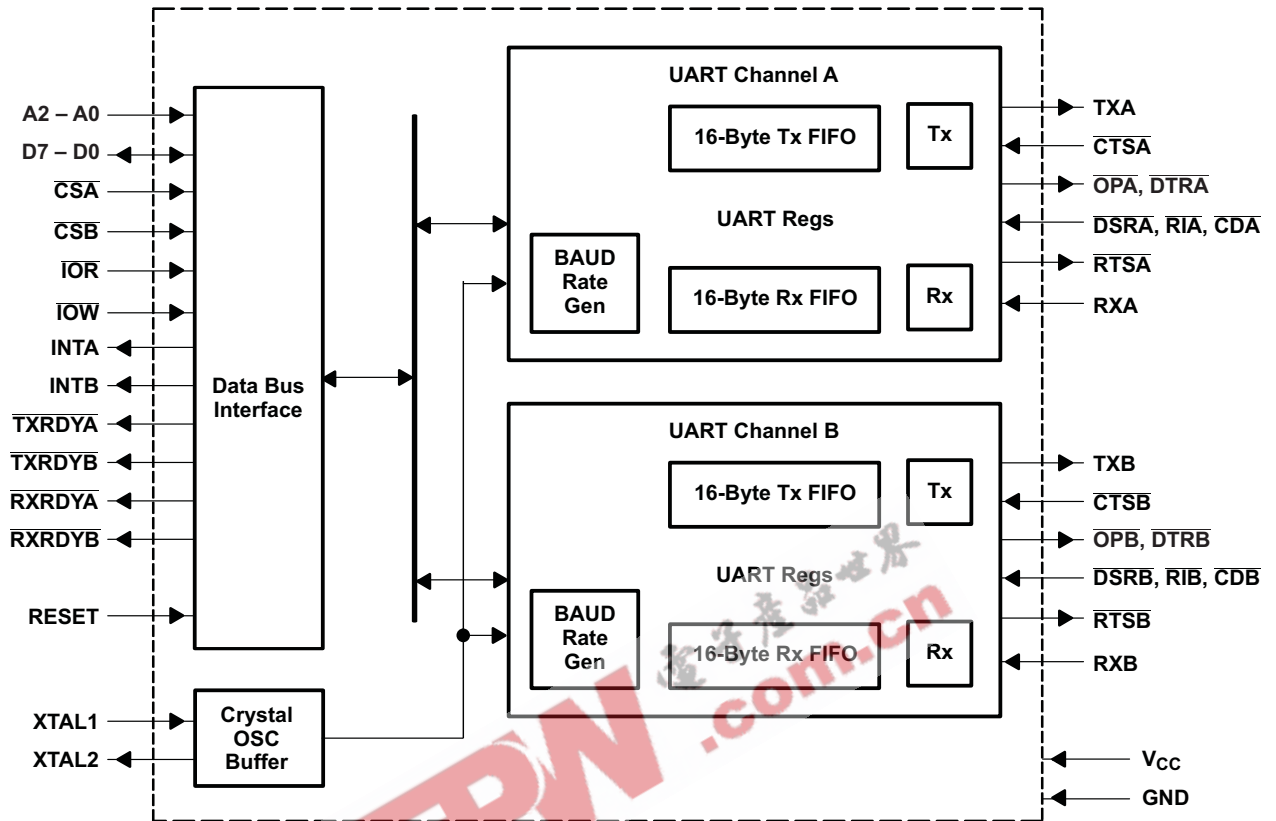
A2 – A0
D7 – D0
$\overline{CSA}$
$\overline{CSB}$
$\overline{IOR}$
$\overline{IOW}$
INTA
INTB
$\overline{TXRDYA}$
$\overline{TXRDYB}$
$\overline{RXRDYA}$
$\overline{RXRDYB}$
RESET
XTAL1
XTAL2

Data Bus Interface

Crystal OSC Buffer

UART Channel A
16-Byte Tx FIFO
Tx
UART Regs
BAUD Rate Gen
16-Byte Rx FIFO
Rx

UART Channel B
16-Byte Tx FIFO
Tx
UART Regs
BAUD Rate Gen
16-Byte Rx FIFO
Rx

TXA
$\overline{CTSA}$
$\overline{OPA}$, $\overline{DTRA}$
$\overline{DSRA}$, $\overline{RIA}$, $\overline{CDA}$
$\overline{RTSA}$
RXA
TXB
$\overline{CTSB}$
$\overline{OPB}$, $\overline{DTRB}$
$\overline{DSRB}$, $\overline{RIB}$, $\overline{CDB}$
$\overline{RTSB}$
RXB
$V_{CC}$
GND

电子产品世界
EEPW .com.cn